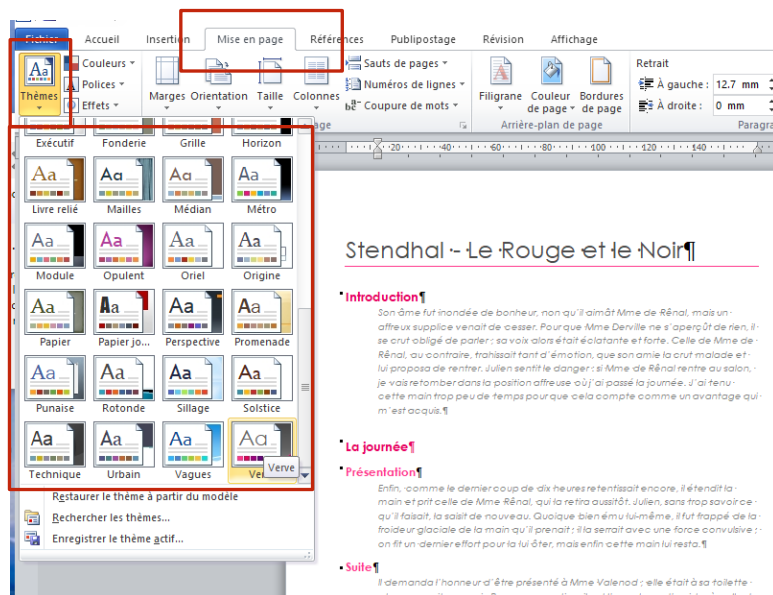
Fichier Accueil Insertion Mise en page Références Publipostage Révision Affichage

Thèmes Couleurs Polices Effets Marges Orientation Taille Colonnes Sauts de pages Numéros de lignes Coupure de mots Filigrane Couleur de page Bordures de page Arrière-plan de page Retrait À gauche : 12.7 mm À droite : 0 mm Paragra

Exécutif Fonderie Grille Horizon
Livre relié Mailles Médian Métro
Module Opulent Oriel Origine
Papier Papier jo... Perspective Promenade
Punaise Rotonde Sillage Solstice
Technique Urbain Vagues Verve

Verve

Restaurer le thème à partir du modèle
Rechercher les thèmes...
Enregistrer le thème actif...

Stendhal - Le Rouge et le Noir¶

Introduction¶
Son âme fut inondée de bonheur, non qu'il aimât Mme de Rênal, mais un affreux supplice venait de cesser. Pour que Mme Derville ne s'aperçût de rien, il se crut obligé de parler ; sa voix alors était éclatante et forte. Celle de Mme de Rênal, au contraire, trahissait tant d'émotion, que son amie la crut malade et lui proposa de rentrer. Julien sentit le danger : si Mme de Rênal rentre au salon, je vais retomber dans la position affreuse où j'ai passé la journée. J'ai tenu cette main trop peu de temps pour que cela compte comme un avantage qui m'est acquis.¶

La journée¶

Présentation¶
Enfin, comme le dernier coup de dix heures retentissait encore, il étendit la main et prit celle de Mme Rênal, qui la retira aussitôt. Julien, sans trop savoir ce qu'il faisait, la saisit de nouveau. Quoique bien ému lui-même, il fut frappé de la froideur glaciale de la main qu'il prenait ; il la serrait avec une force convulsive ; on fit un dernier effort pour la lui ôter, mais enfin cette main lui resta.¶

Suite¶
Il demanda l'honneur d'être présenté à Mme Valenod ; elle était à sa toilette